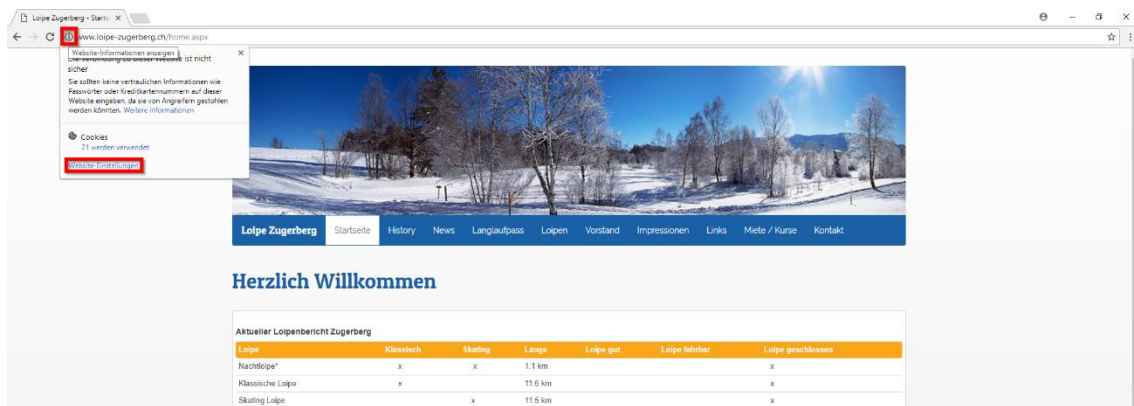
Loipe Zugerberg - Startse ×

www.loipe-zugerberg.ch/home.aspx

Website-Informationen anzeigen

Die Verbindung zu dieser Website ist nicht sicher

Sie sollten keine vertraulichen Informationen wie Passwörter oder Kreditkartennummern auf dieser Website eingeben, da sie von Angreifern gestohlen werden könnten. Weitere Informationen

Cookies
21 werden verwendet

Website-Einstellungen

Loipe Zugerberg Startseite History News Langlaufpass Loipen Vorstand Impressionen Links Miete / Kurse Kontakt

Herzlich Willkommen

Aktueller Loipenbericht Zugerberg

| Loipe | Klassisch | Skating | Länge | Loipe gut | Loipe fahrbar | Loipe geschlossen |
|---|---|---|---|---|---|---|
| Nachtloipe* | x | x | 1.1 km | | | x |
| Klassische Loipe | x | | 11.5 km | | | x |
| Skating Loipe | | x | 11.5 km | | | x |